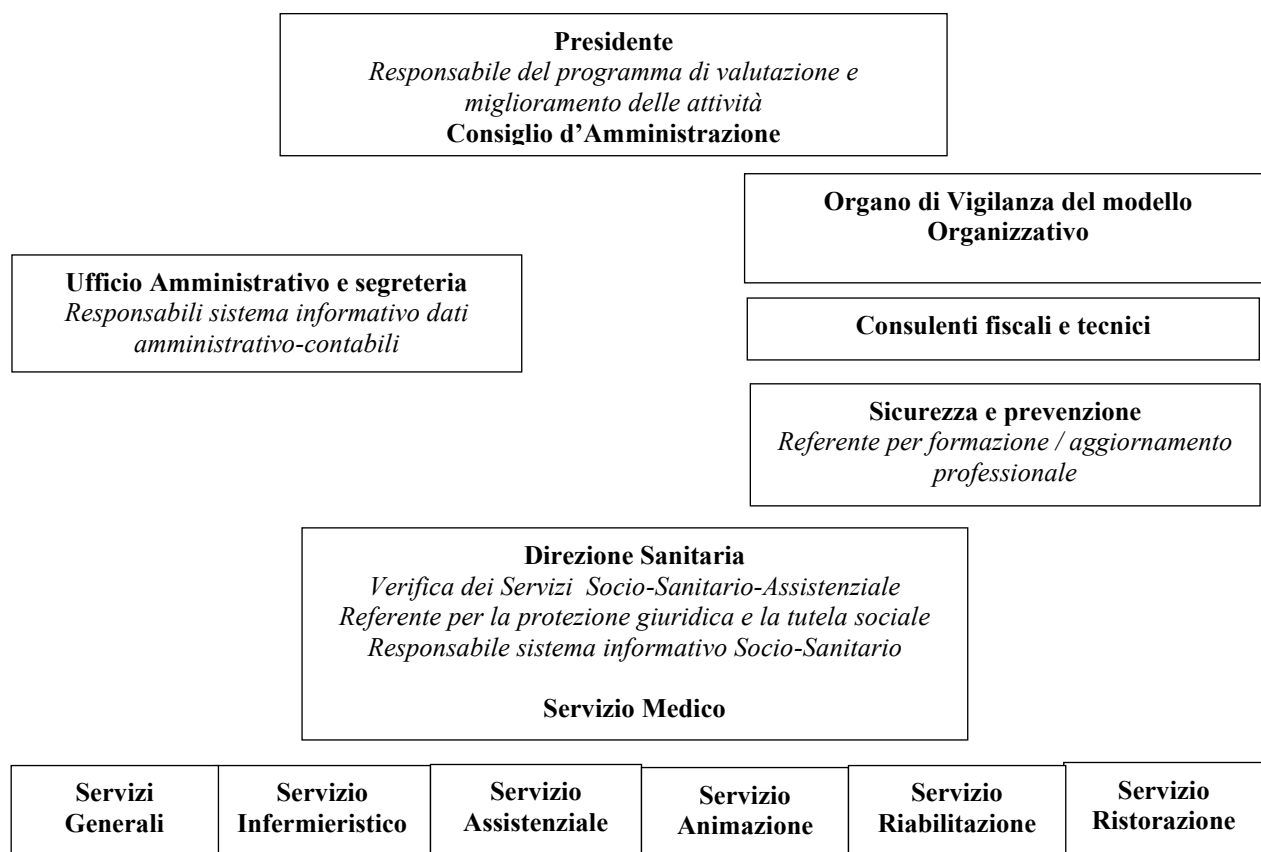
**Presidente**
*Responsabile del programma di valutazione e miglioramento delle attività*
**Consiglio d'Amministrazione**

**Organo di Vigilanza del modello Organizzativo**

**Ufficio Amministrativo e segreteria**
*Responsabili sistema informativo dati amministrativo-contabili*

**Consulenti fiscali e tecnici**

**Sicurezza e prevenzione**
*Referente per formazione / aggiornamento professionale*

**Direzione Sanitaria**
*Verifica dei Servizi Socio-Sanitario-Assistenziale*
*Referente per la protezione giuridica e la tutela sociale*
*Responsabile sistema informativo Socio-Sanitario*

**Servizio Medico**

| Servizi Generali | Servizio Infermieristico | Servizio Assistenziale | Servizio Animazione | Servizio Riabilitazione | Servizio Ristorazione |
|---|---|---|---|---|---|